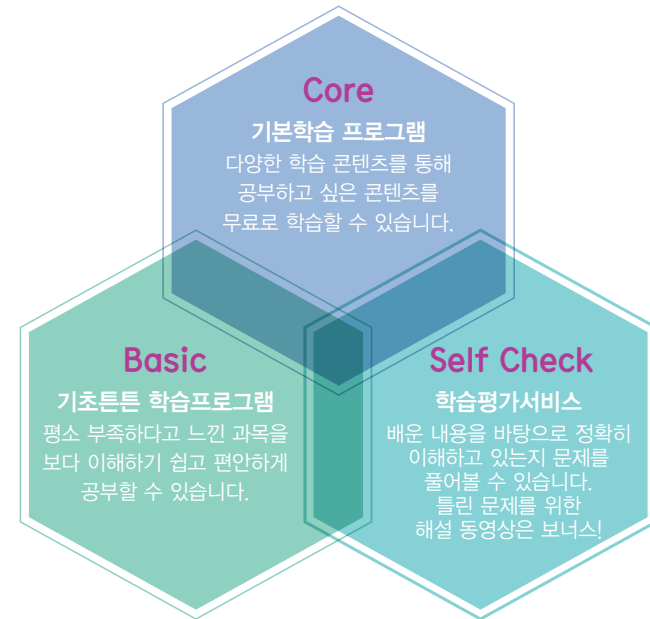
Core
기본학습 프로그램
다양한 학습 콘텐츠를 통해
공부하고 싶은 콘텐츠를
무료로 학습할 수 있습니다.

Basic
기초튼튼 학습프로그램
평소 부족하다고 느낀 과목을
보다 이해하기 쉽고 편안하게
공부할 수 있습니다.

Self Check
학습평가서비스
배운 내용을 바탕으로 정확히
이해하고 있는지 문제를
풀어볼 수 있습니다.
틀린 문제를 위한
해설 동영상은 보너스!